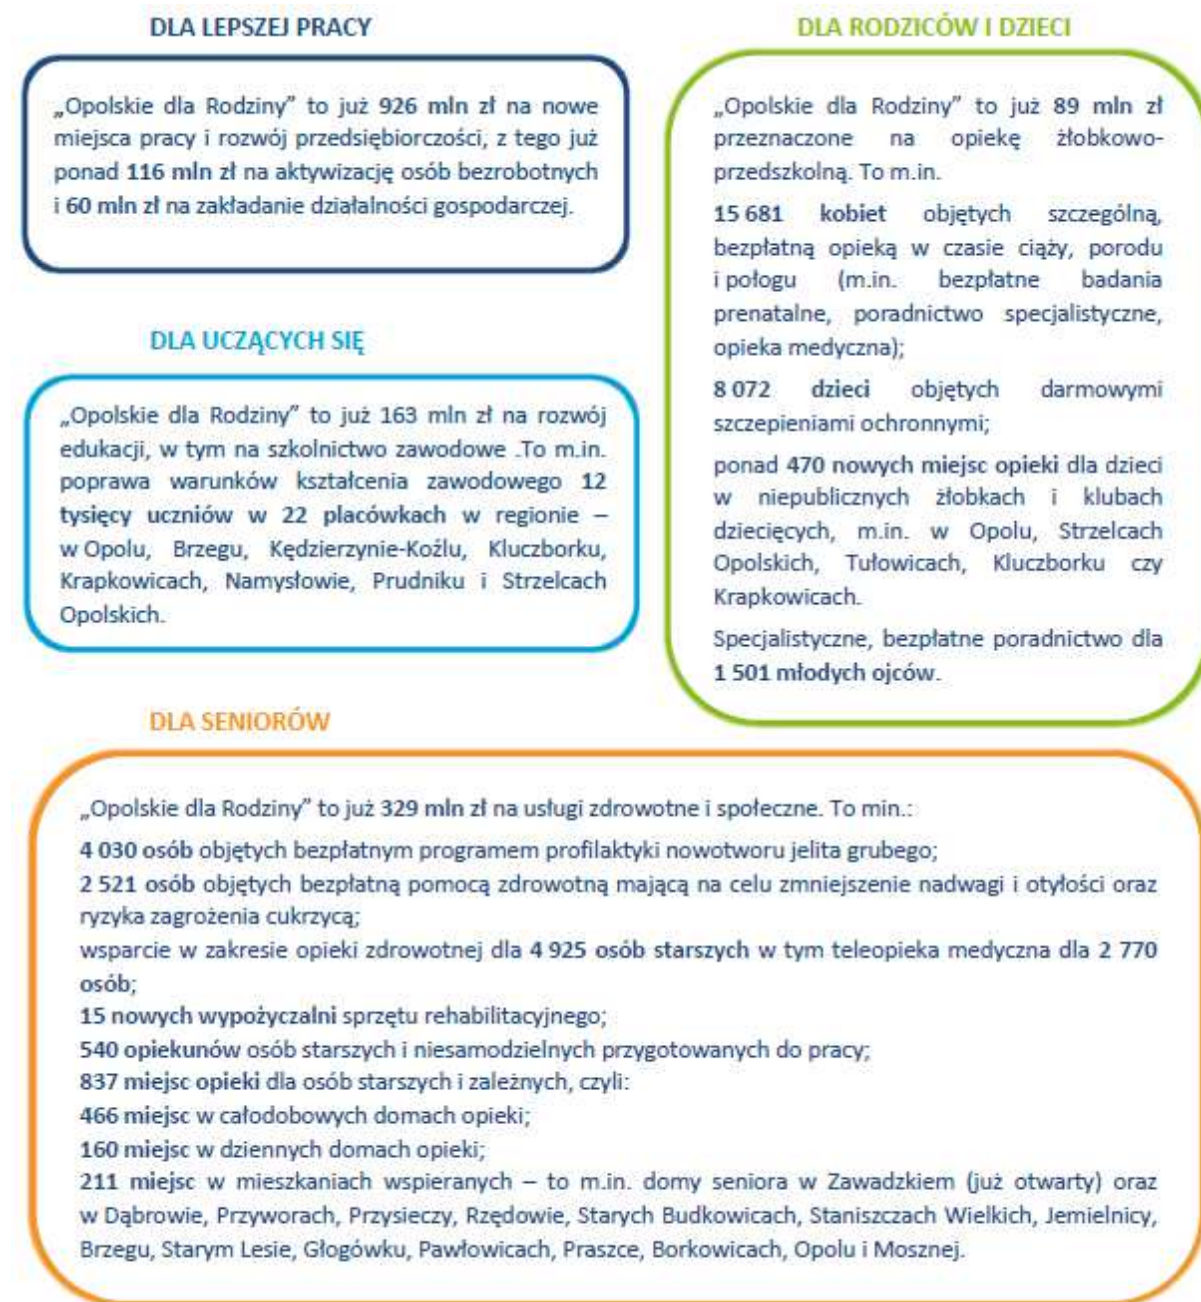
DLA LEPSZEJ PRACY

„Opolskie dla Rodziny" to już 926 mln zł na nowe miejsca pracy i rozwój przedsiębiorczości, z tego już ponad 116 mln zł na aktywizację osób bezrobotnych i 60 mln zł na zakładanie działalności gospodarczej.

DLA UCZĄCYCH SIĘ

„Opolskie dla Rodziny" to już 163 mln zł na rozwój edukacji, w tym na szkolnictwo zawodowe .To m.in. poprawa warunków kształcenia zawodowego 12 tysięcy uczniów w 22 placówkach w regionie – w Opolu, Brzegu, Kędzierzynie-Koźlu, Kluczborku, Krapkowicach, Namysłowie, Prudniku i Strzelcach Opolskich.

DLA RODZICÓW I DZIECI

„Opolskie dla Rodziny" to już 89 mln zł przeznaczone na opiekę żłobkowo-przedszkolną. To m.in.

15 681 kobiet objętych szczególną, bezpłatną opieką w czasie ciąży, porodu i połogu (m.in. bezpłatne badania prenatalne, poradnictwo specjalistyczne, opieka medyczna);

8 072 dzieci objętych darmowymi szczepieniami ochronnymi;

ponad 470 nowych miejsc opieki dla dzieci w niepublicznych żłobkach i klubach dziecięcych, m.in. w Opolu, Strzelcach Opolskich, Tułowicach, Kluczborku czy Krapkowicach.

Specjalistyczne, bezpłatne poradnictwo dla 1 501 młodych ojców.

DLA SENIORÓW

„Opolskie dla Rodziny" to już 329 mln zł na usługi zdrowotne i społeczne. To min.:
4 030 osób objętych bezpłatnym programem profilaktyki nowotworu jelita grubego;
2 521 osób objętych bezpłatną pomocą zdrowotną mającą na celu zmniejszenie nadwagi i otyłości oraz ryzyka zagrożenia cukrzycą;
wsparcie w zakresie opieki zdrowotnej dla 4 925 osób starszych w tym teleopieka medyczna dla 2 770 osób;
15 nowych wypożyczalni sprzętu rehabilitacyjnego;
540 opiekunów osób starszych i niesamodzielnych przygotowanych do pracy;
837 miejsc opieki dla osób starszych i zależnych, czyli:
466 miejsc w całodobowych domach opieki;
160 miejsc w dziennych domach opieki;
211 miejsc w mieszkaniach wspieranych – to m.in. domy seniora w Zawadzkiem (już otwarty) oraz w Dąbrowie, Przyworach, Przysieczy, Rzędowie, Starych Budkowicach, Staniszczach Wielkich, Jemielnicy, Brzegu, Starym Lesie, Głogówku, Pawłowicach, Praszce, Borkowicach, Opolu i Mosznej.